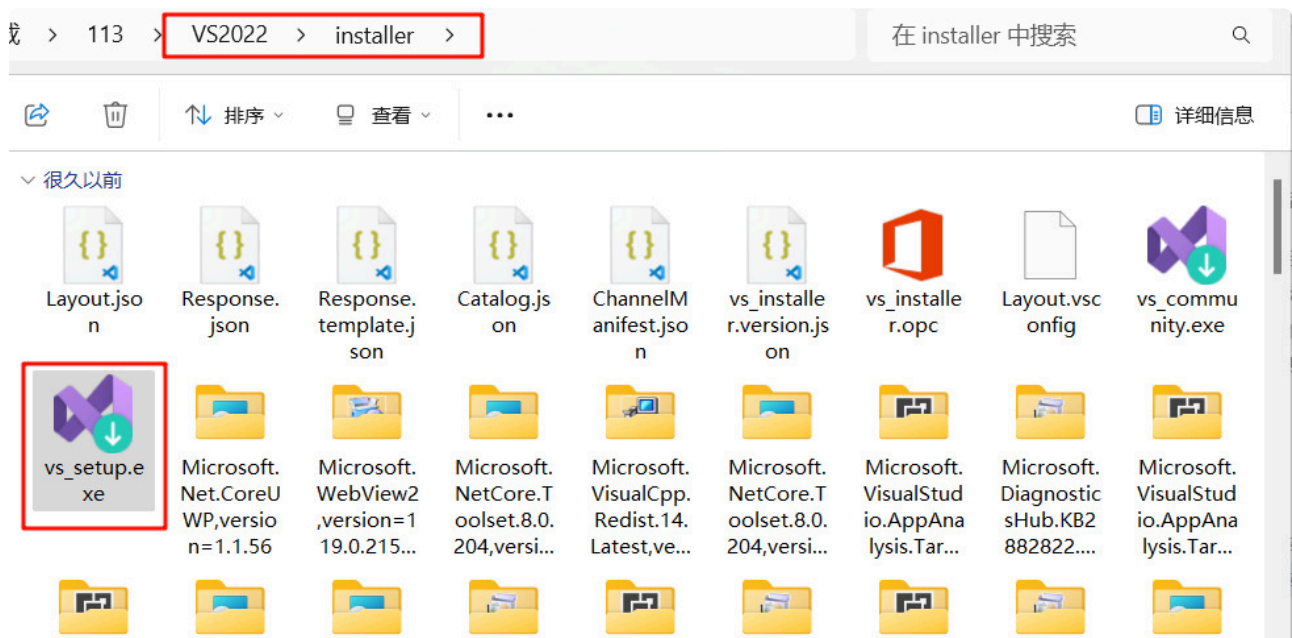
戈 > 113 > VS2022 > installer >

在 installer 中搜索

排序 查看 ··· 详细信息

很久以前

Layout.json

Response.json

Response.template.json

Catalog.json

ChannelManifest.json

vs_installer.version.json

vs_installer.opc

Layout.vsconfig

vs_community.exe

vs_setup.exe

Microsoft.Net.CoreUWP,version=1.1.56

Microsoft.WebView2,version=119.0.215...

Microsoft.NetCore.Toolset.8.0.204,versi...

Microsoft.VisualCpp.Redist.14.Latest,ve...

Microsoft.NetCore.Toolset.8.0.204,versi...

Microsoft.VisualStudio.AppAnalysis.Tar...

Microsoft.DiagnosticsHub.KB2882822....

Microsoft.VisualStudio.AppAnalysis.Tar...